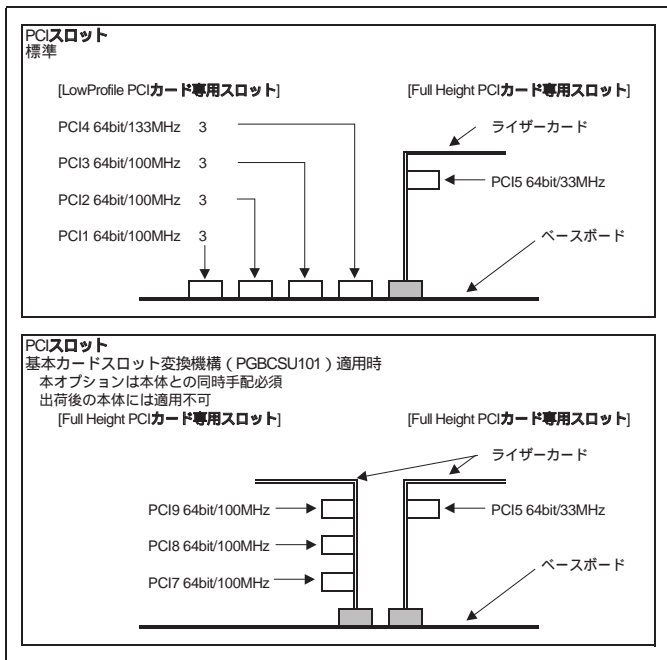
PCIスロット
標準

[LowProfile PCIカード専用スロット]

[Full Height PCIカード専用スロット]

PCI4 64bit/133MHz 3

PCI3 64bit/100MHz 3

PCI2 64bit/100MHz 3

PCI1 64bit/100MHz 3

ライザーカード

PCI5 64bit/33MHz

ベースボード

PCIスロット
基本カードスロット変換機構（PGBCSU101）適用時
本オプションは本体との同時手配必須
出荷後の本体には適用不可

[Full Height PCIカード専用スロット]

[Full Height PCIカード専用スロット]

ライザーカード

PCI9 64bit/100MHz

PCI5 64bit/33MHz

PCI8 64bit/100MHz

PCI7 64bit/100MHz

ベースボード